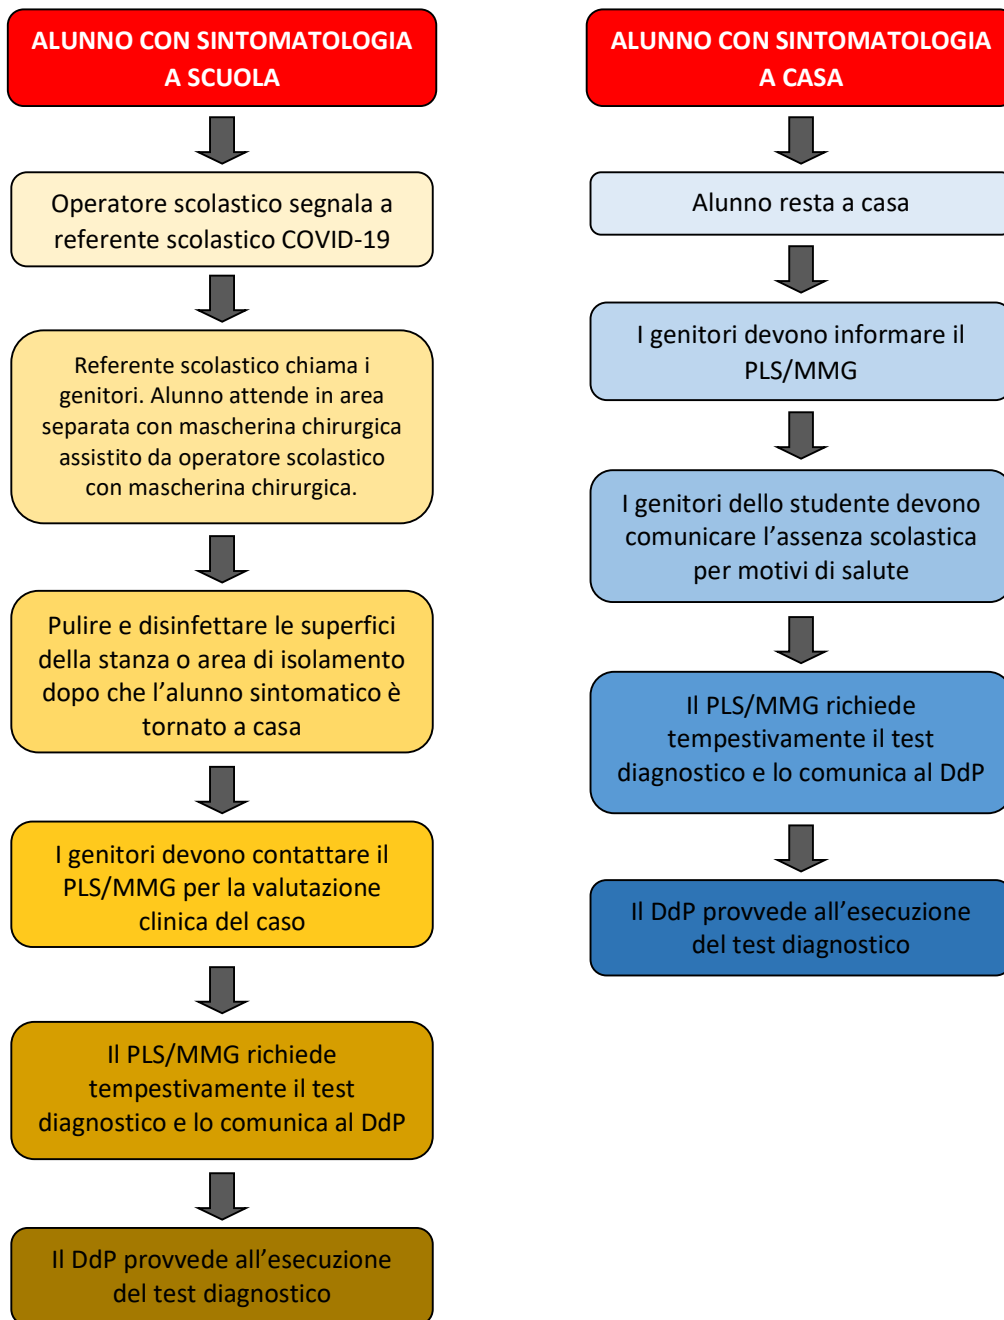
ALUNNO CON SINTOMATOLOGIA A SCUOLA

Operatore scolastico segnala a referente scolastico COVID-19

Referente scolastico chiama i genitori. Alunno attende in area separata con mascherina chirurgica assistito da operatore scolastico con mascherina chirurgica.

Pulire e disinfettare le superfici della stanza o area di isolamento dopo che l’alunno sintomatico è tornato a casa

I genitori devono contattare il PLS/MMG per la valutazione clinica del caso

Il PLS/MMG richiede tempestivamente il test diagnostico e lo comunica al DdP

Il DdP provvede all’esecuzione del test diagnostico

ALUNNO CON SINTOMATOLOGIA A CASA

Alunno resta a casa

I genitori devono informare il PLS/MMG

I genitori dello studente devono comunicare l’assenza scolastica per motivi di salute

Il PLS/MMG richiede tempestivamente il test diagnostico e lo comunica al DdP

Il DdP provvede all’esecuzione del test diagnostico